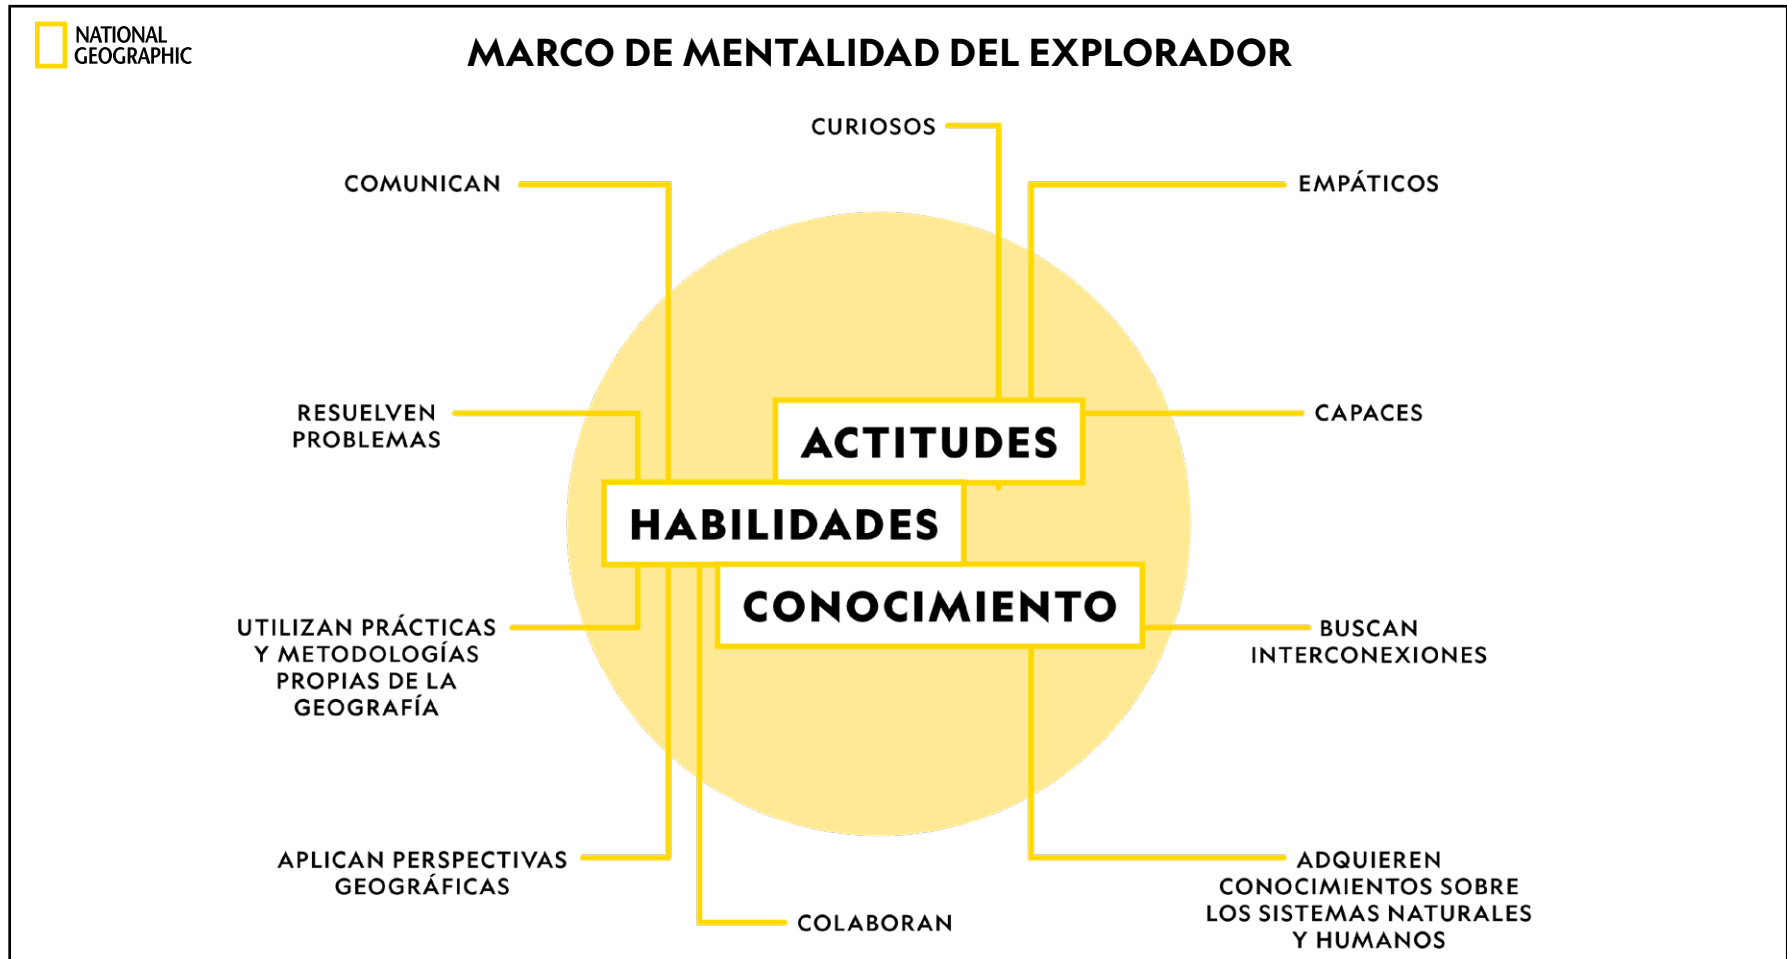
NATIONAL GEOGRAPHIC

MARCO DE MENTALIDAD DEL EXPLORADOR

CURIOSOS

COMUNICAN

EMPÁTICOS

RESUELVEN PROBLEMAS

CAPACES

ACTITUDES

HABILIDADES

CONOCIMIENTO

UTILIZAN PRÁCTICAS Y METODOLOGÍAS PROPIAS DE LA GEOGRAFÍA

BUSCAN INTERCONEXIONES

APLICAN PERSPECTIVAS GEOGRÁFICAS

ADQUIEREN CONOCIMIENTOS SOBRE LOS SISTEMAS NATURALES Y HUMANOS

COLABORAN